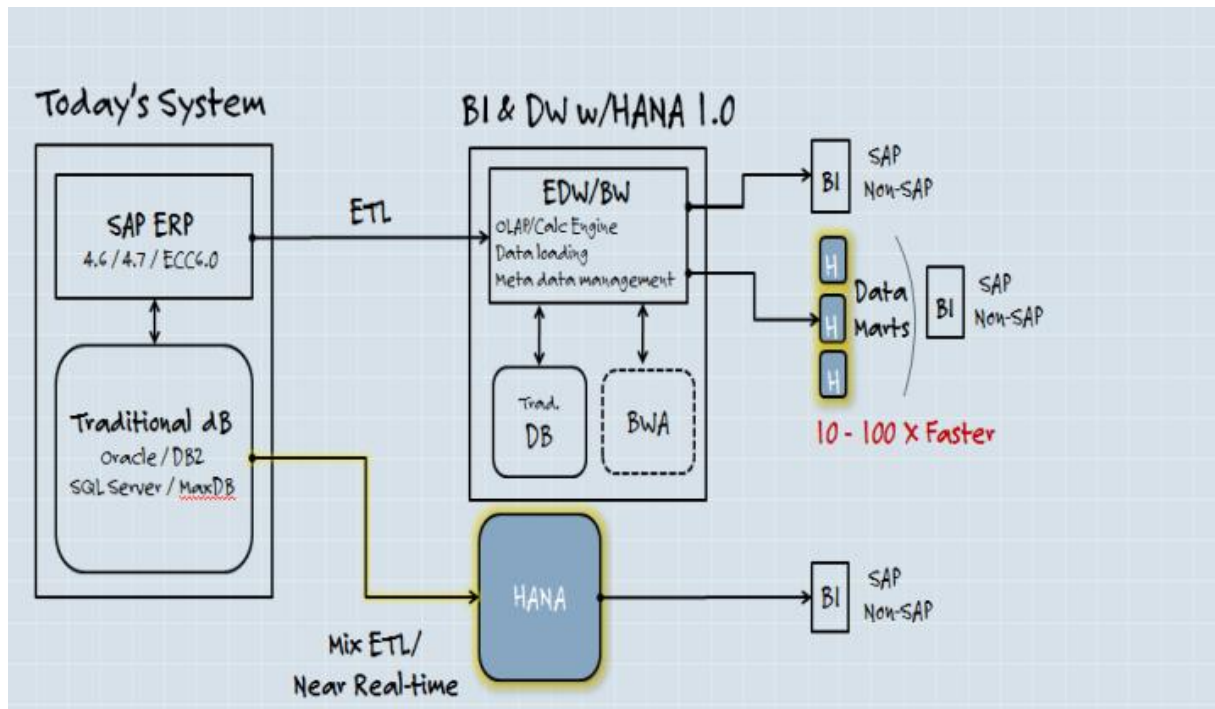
Today's System

SAP ERP
4.6 / 4.7 / ECC6.0

Traditional dB
Oracle / DB2
SQL Server / MaxDB

ETL

BI & DW w/HANA 1.0

EDW/BW
OLAP/Calc Engine
Data loading
Meta data management

Trad.
DB

BWA

BI
SAP
Non-SAP

H
H
H
Data
Marts

BI
SAP
Non-SAP

10 - 100 X Faster

HANA

BI
SAP
Non-SAP

Mix ETL/
Near Real-time